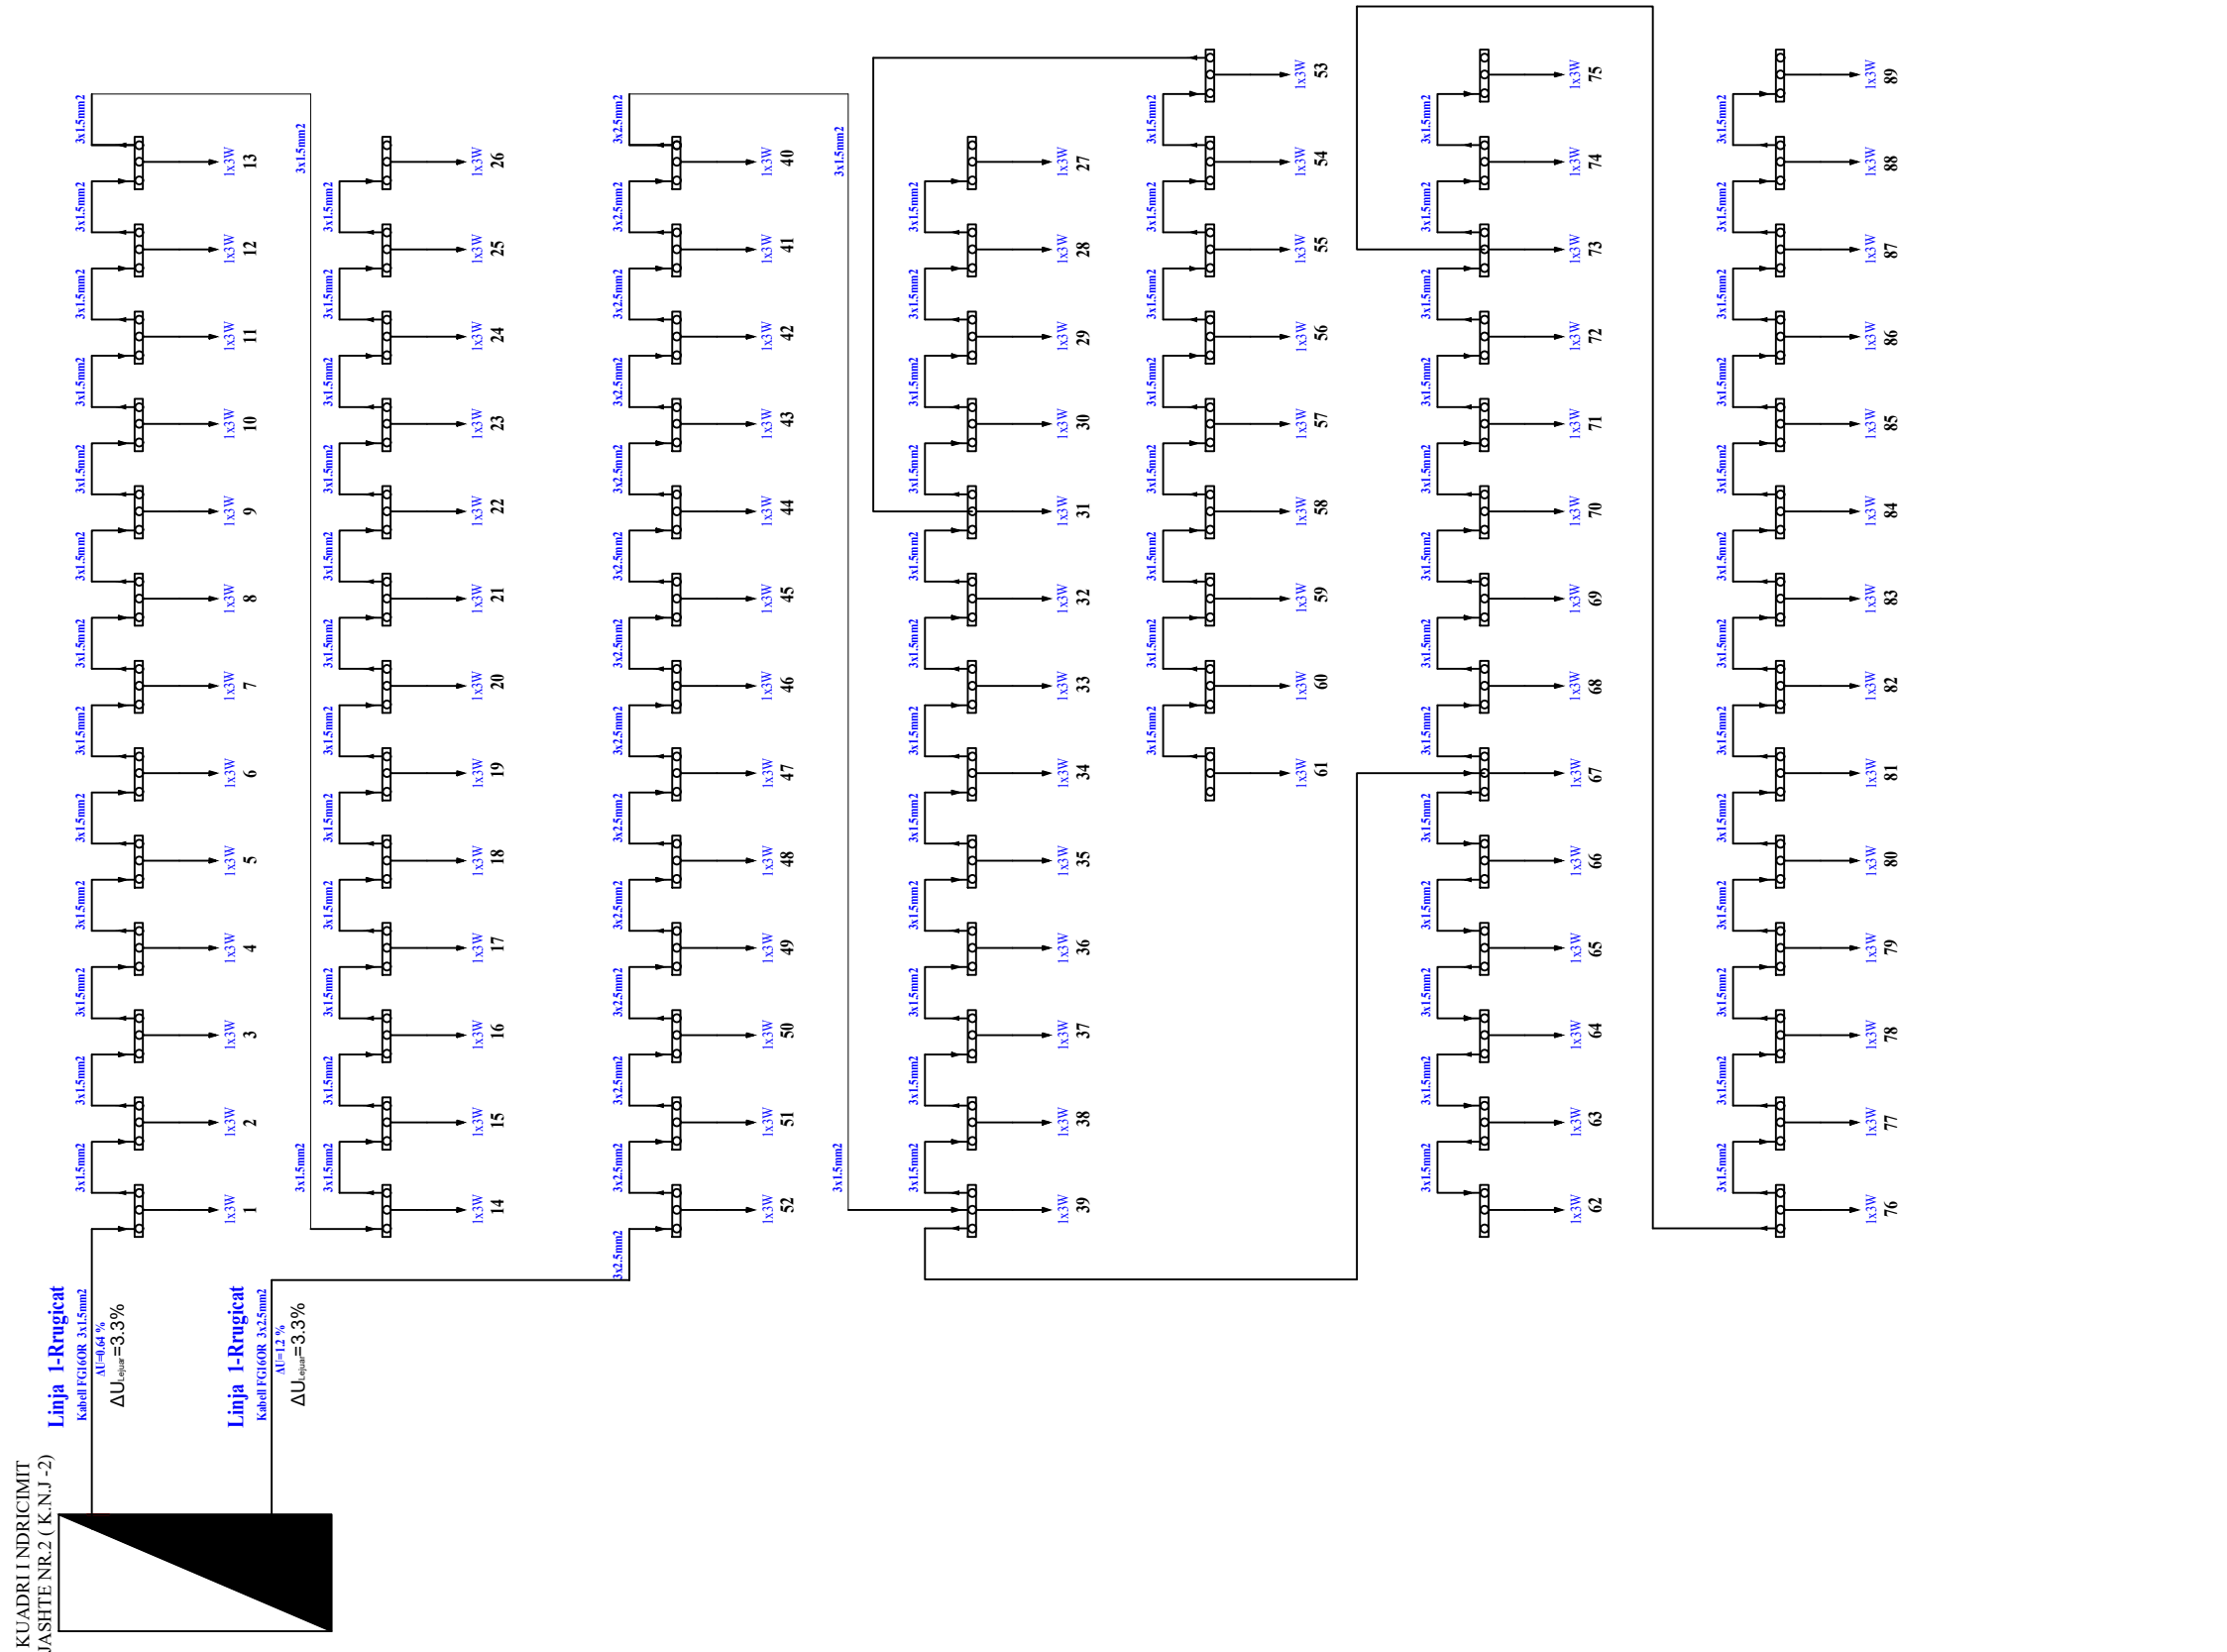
KUADRI I NDRICIMIT
JASHTE NR.2 ( K.N.J -2)

Linja 1-Rrugicat
Kabell FG16OR 3x1.5mm2
ΔU=0.64 %
$\Delta U_{Lejuar}$=3.3%

Linja 1-Rrugicat
Kabell FG16OR 3x2.5mm2
ΔU=1.2 %
$\Delta U_{Lejuar}$=3.3%

3x1.5mm2 1x3W 1
3x1.5mm2 1x3W 2
3x1.5mm2 1x3W 3
3x1.5mm2 1x3W 4
3x1.5mm2 1x3W 5
3x1.5mm2 1x3W 6
3x1.5mm2 1x3W 7
3x1.5mm2 1x3W 8
3x1.5mm2 1x3W 9
3x1.5mm2 1x3W 10
3x1.5mm2 1x3W 11
3x1.5mm2 1x3W 12
3x1.5mm2 1x3W 13

3x1.5mm2
3x1.5mm2 1x3W 14
3x1.5mm2 1x3W 15
3x1.5mm2 1x3W 16
3x1.5mm2 1x3W 17
3x1.5mm2 1x3W 18
3x1.5mm2 1x3W 19
3x1.5mm2 1x3W 20
3x1.5mm2 1x3W 21
3x1.5mm2 1x3W 22
3x1.5mm2 1x3W 23
3x1.5mm2 1x3W 24
3x1.5mm2 1x3W 25
1x3W 26
3x1.5mm2

3x2.5mm2
3x2.5mm2 1x3W 52
3x2.5mm2 1x3W 51
3x2.5mm2 1x3W 50
3x2.5mm2 1x3W 49
3x2.5mm2 1x3W 48
3x2.5mm2 1x3W 47
3x2.5mm2 1x3W 46
3x2.5mm2 1x3W 45
3x2.5mm2 1x3W 44
3x2.5mm2 1x3W 43
3x2.5mm2 1x3W 42
3x2.5mm2 1x3W 41
3x2.5mm2 1x3W 40
3x2.5mm2
3x1.5mm2
3x1.5mm2

3x1.5mm2 1x3W 39
3x1.5mm2 1x3W 38
3x1.5mm2 1x3W 37
3x1.5mm2 1x3W 36
3x1.5mm2 1x3W 35
3x1.5mm2 1x3W 34
3x1.5mm2 1x3W 33
3x1.5mm2 1x3W 32
3x1.5mm2 1x3W 31
3x1.5mm2 1x3W 30
3x1.5mm2 1x3W 29
3x1.5mm2 1x3W 28
1x3W 27

1x3W 53
3x1.5mm2 1x3W 54
3x1.5mm2 1x3W 55
3x1.5mm2 1x3W 56
3x1.5mm2 1x3W 57
3x1.5mm2 1x3W 58
3x1.5mm2 1x3W 59
3x1.5mm2 1x3W 60
3x1.5mm2 1x3W 61

3x1.5mm2 1x3W 62
3x1.5mm2 1x3W 63
3x1.5mm2 1x3W 64
3x1.5mm2 1x3W 65
3x1.5mm2 1x3W 66
1x3W 67
3x1.5mm2 1x3W 68
3x1.5mm2 1x3W 69
3x1.5mm2 1x3W 70
3x1.5mm2 1x3W 71
3x1.5mm2 1x3W 72
1x3W 73
3x1.5mm2 1x3W 74
3x1.5mm2 1x3W 75

3x1.5mm2 1x3W 76
3x1.5mm2 1x3W 77
3x1.5mm2 1x3W 78
3x1.5mm2 1x3W 79
3x1.5mm2 1x3W 80
3x1.5mm2 1x3W 81
3x1.5mm2 1x3W 82
3x1.5mm2 1x3W 83
3x1.5mm2 1x3W 84
3x1.5mm2 1x3W 85
3x1.5mm2 1x3W 86
3x1.5mm2 1x3W 87
3x1.5mm2 1x3W 88
3x1.5mm2 1x3W 89